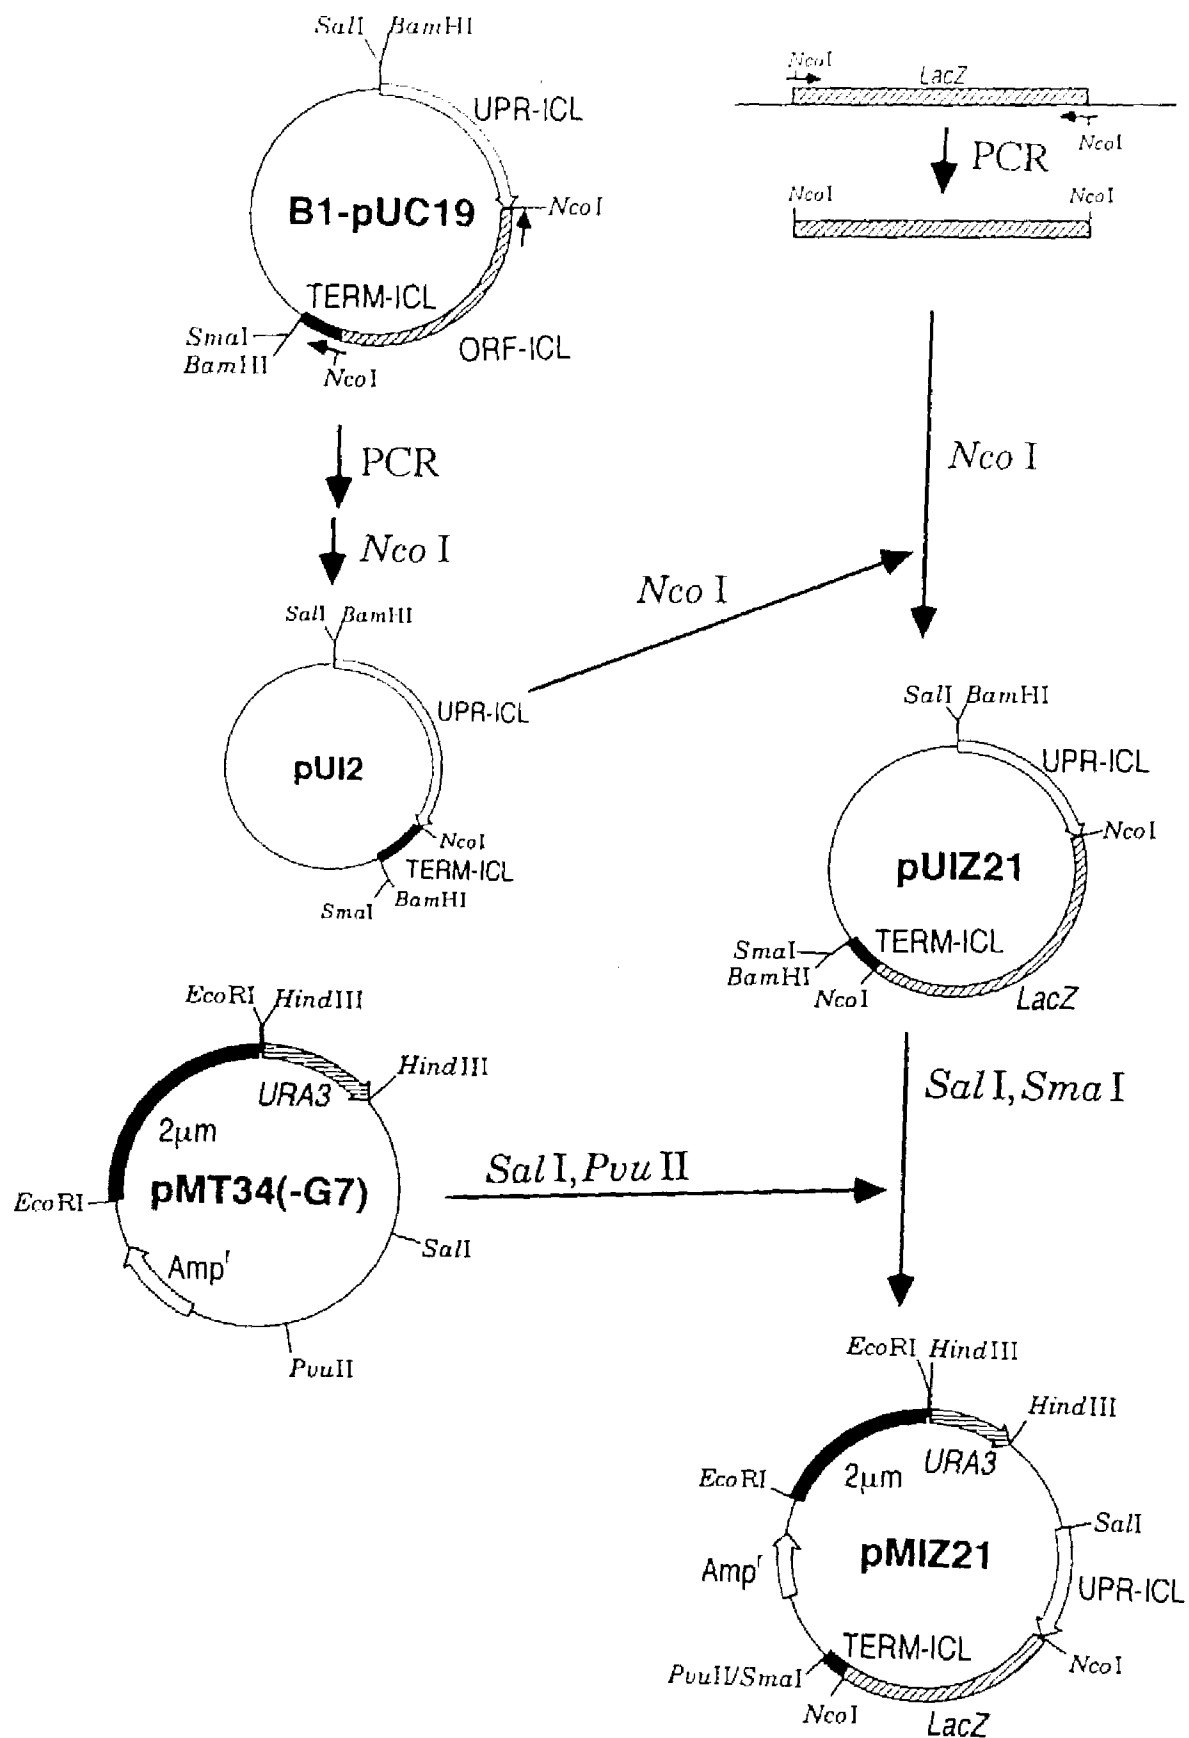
SalI BamHI
UPR-ICL
B1-pUC19
NcoI
TERM-ICL
SmaI
BamHI
NcoI
ORF-ICL

NcoI
LacZ
NcoI
PCR
NcoI
NcoI

PCR
Nco I
Nco I
Nco I

SalI BamHI
UPR-ICL
pUI2
NcoI
TERM-ICL
SmaI BamHI

SalI BamHI
UPR-ICL
NcoI
pUIZ21
TERM-ICL
SmaI
BamHI
NcoI
LacZ

EcoRI HindIII
HindIII
URA3
2μm
pMT34(-G7)
EcoRI
SalI
Amp$^r$
PvuII

Sal I, Pvu II
Sal I, Sma I

EcoRI HindIII
HindIII
URA3
2μm
EcoRI
SalI
pMIZ21
Amp$^r$
UPR-ICL
TERM-ICL
NcoI
PvuII/SmaI
NcoI
LacZ